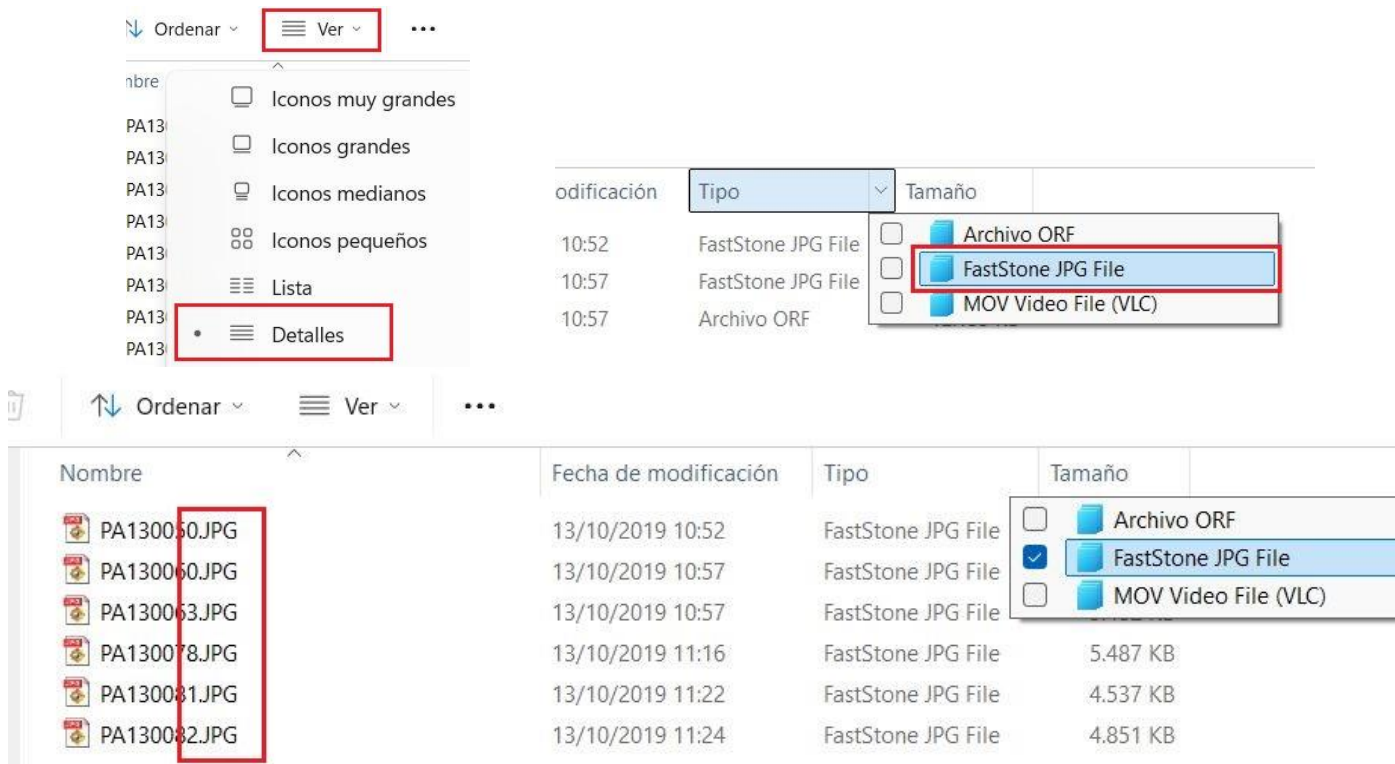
Ordenar Ver ...

nbre
PA13
PA13
PA13
PA13
PA13
PA13
PA13
PA13

Iconos muy grandes
Iconos grandes
Iconos medianos
Iconos pequeños
Lista
Detalles

odificación | Tipo | Tamaño
10:52 | FastStone JPG File
10:57 | FastStone JPG File
10:57 | Archivo ORF

Archivo ORF
FastStone JPG File
MOV Video File (VLC)

Ordenar Ver ...

| Nombre | Fecha de modificación | Tipo | Tamaño |
|---|---|---|---|
| PA130050.JPG | 13/10/2019 10:52 | FastStone JPG File | |
| PA130060.JPG | 13/10/2019 10:57 | FastStone JPG File | |
| PA130063.JPG | 13/10/2019 10:57 | FastStone JPG File | |
| PA130078.JPG | 13/10/2019 11:16 | FastStone JPG File | 5.487 KB |
| PA130081.JPG | 13/10/2019 11:22 | FastStone JPG File | 4.537 KB |
| PA130082.JPG | 13/10/2019 11:24 | FastStone JPG File | 4.851 KB |

Archivo ORF
FastStone JPG File
MOV Video File (VLC)